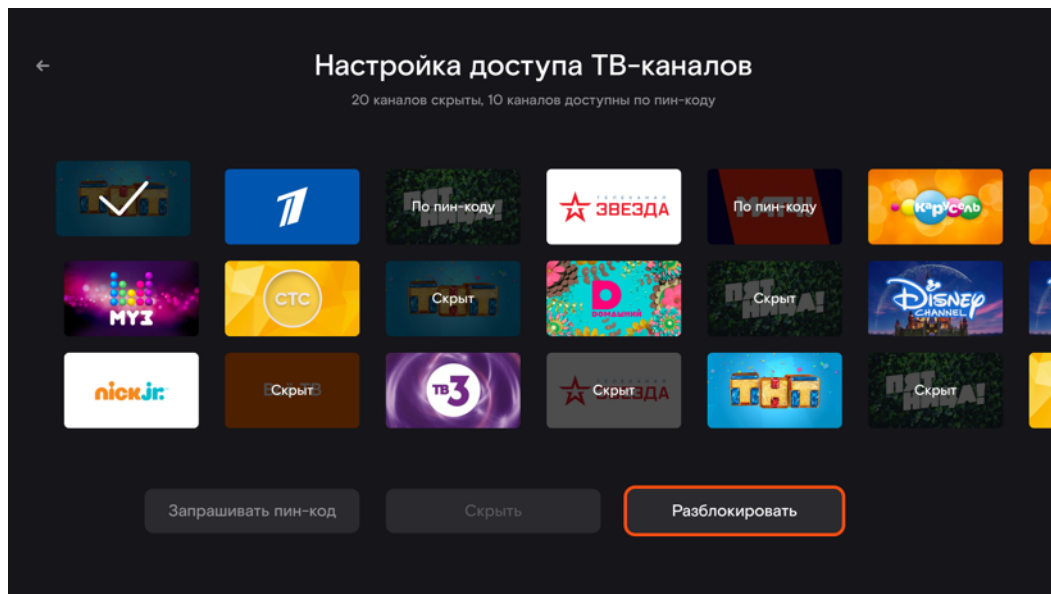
←

Настройка доступа ТВ-каналов

20 каналов скрыты, 10 каналов доступны по пин-коду

ТНТ

По пин-коду

ЗВЕЗДА

По пин-коду

Карусель

МУЗ

СТС

Скрыт

Домашний

Скрыт

Disney Channel

nick jr.

Скрыт

ТВ3

Скрыт

ТНТ

Скрыт

Запрашивать пин-код

Скрыть

Разблокировать